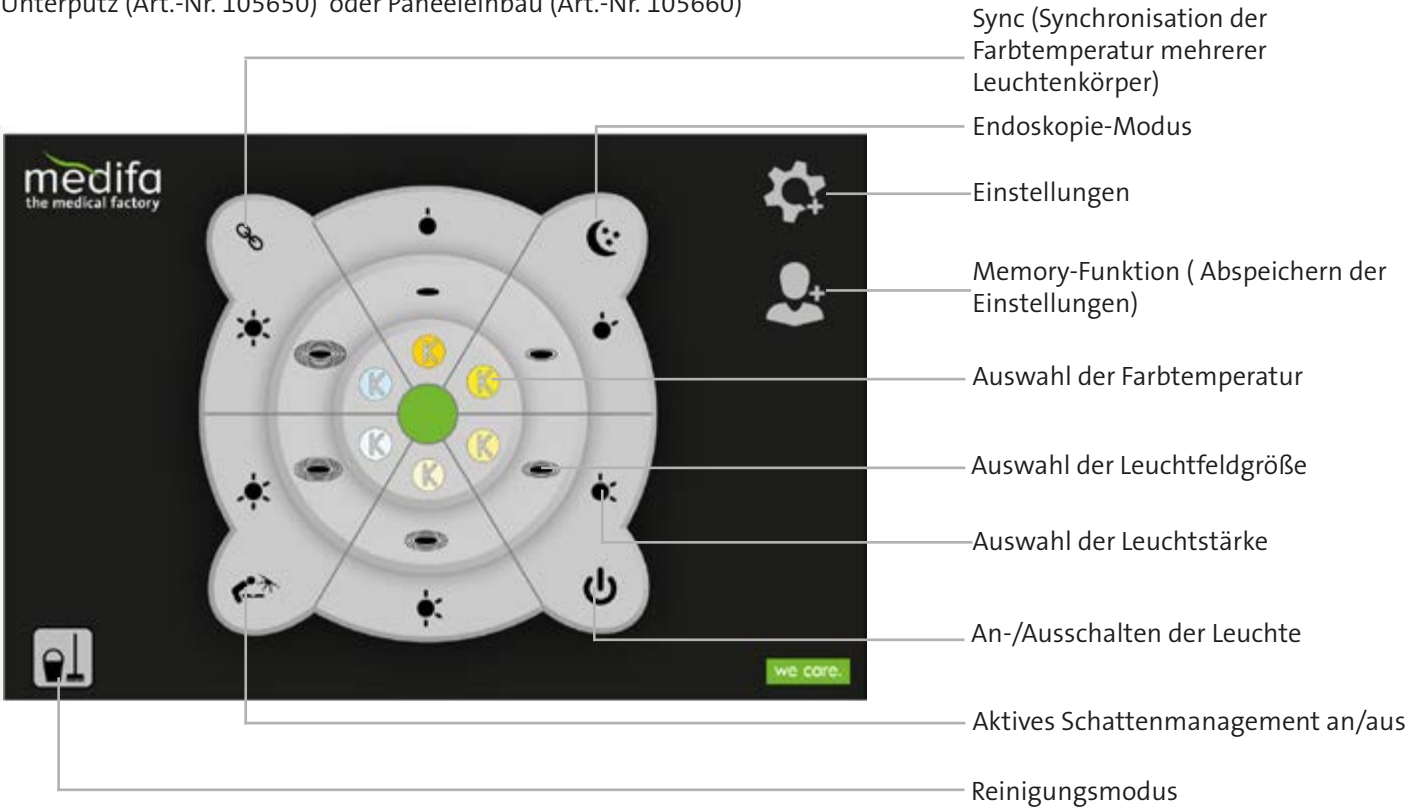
Unterputz (Art.-Nr. 105650) oder Paneeleinbau (Art.-Nr. 105660)

Sync (Synchronisation der Farbtemperatur mehrerer Leuchtenkörper)

Endoskopie-Modus

Einstellungen

Memory-Funktion ( Abspeichern der Einstellungen)

Auswahl der Farbtemperatur

Auswahl der Leuchtfeldgröße

Auswahl der Leuchtstärke

An-/Ausschalten der Leuchte

Aktives Schattenmanagement an/aus

Reinigungsmodus

medifa
the medical factory

K K K K K K

we care.